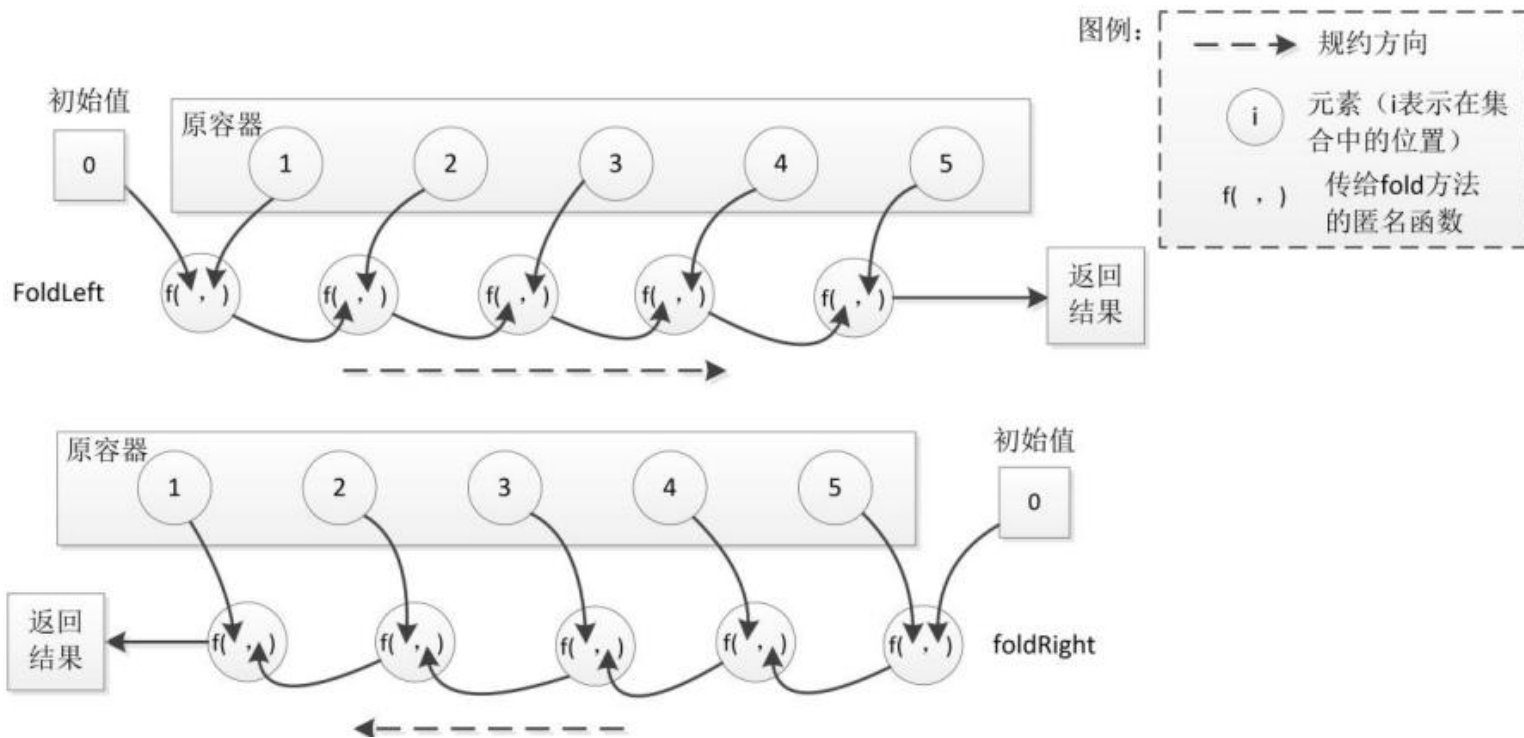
图例：

规约方向

i

元素（i表示在集合中的位置）

f( , )

传给fold方法的匿名函数

初始值

0

原容器

1

2

3

4

5

FoldLeft

f( , )

f( , )

f( , )

f( , )

f( , )

返回结果

原容器

1

2

3

4

5

初始值

0

返回结果

f( , )

f( , )

f( , )

f( , )

f( , )

foldRight